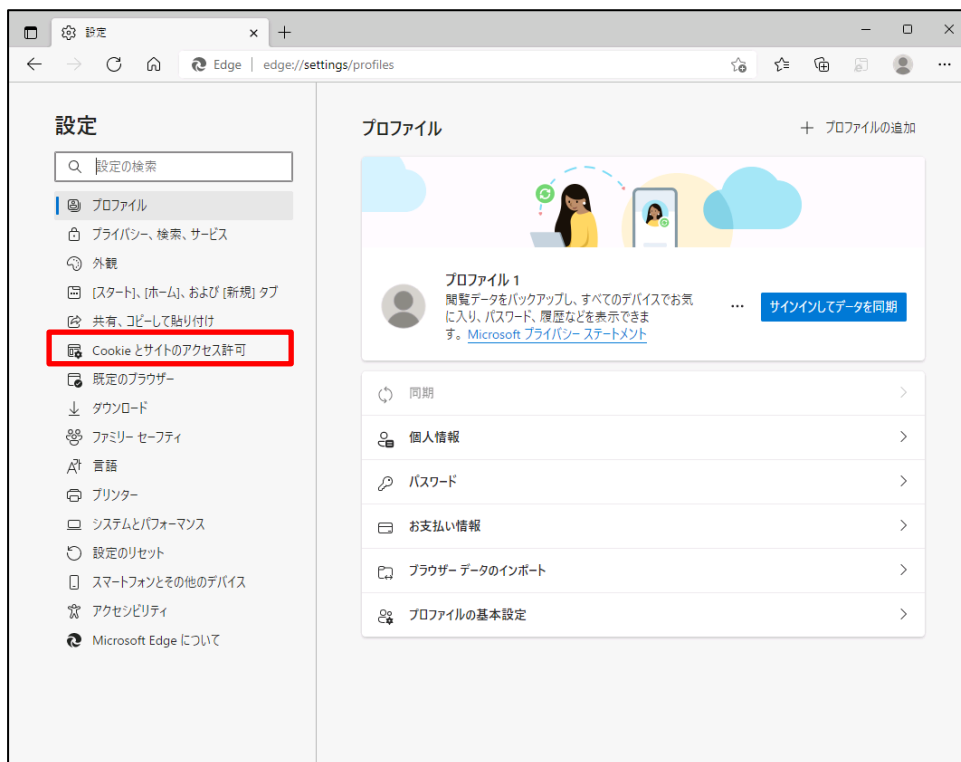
設定 × +

Edge | edge://settings/profiles

設定

設定の検索

プロファイル
プライバシー、検索、サービス
外観
[スタート]、[ホーム]、および [新規] タブ
共有、コピーして貼り付け
Cookie とサイトのアクセス許可
既定のブラウザー
ダウンロード
ファミリー セーフティ
言語
プリンター
システムとパフォーマンス
設定のリセット
スマートフォンとその他のデバイス
アクセシビリティ
Microsoft Edge について

プロファイル

+ プロファイルの追加

プロファイル 1
閲覧データをバックアップし、すべてのデバイスでお気に入り、パスワード、履歴などを表示できます。Microsoft プライバシー ステートメント

...

サインインしてデータを同期

同期
個人情報
パスワード
お支払い情報
ブラウザー データのインポート
プロファイルの基本設定